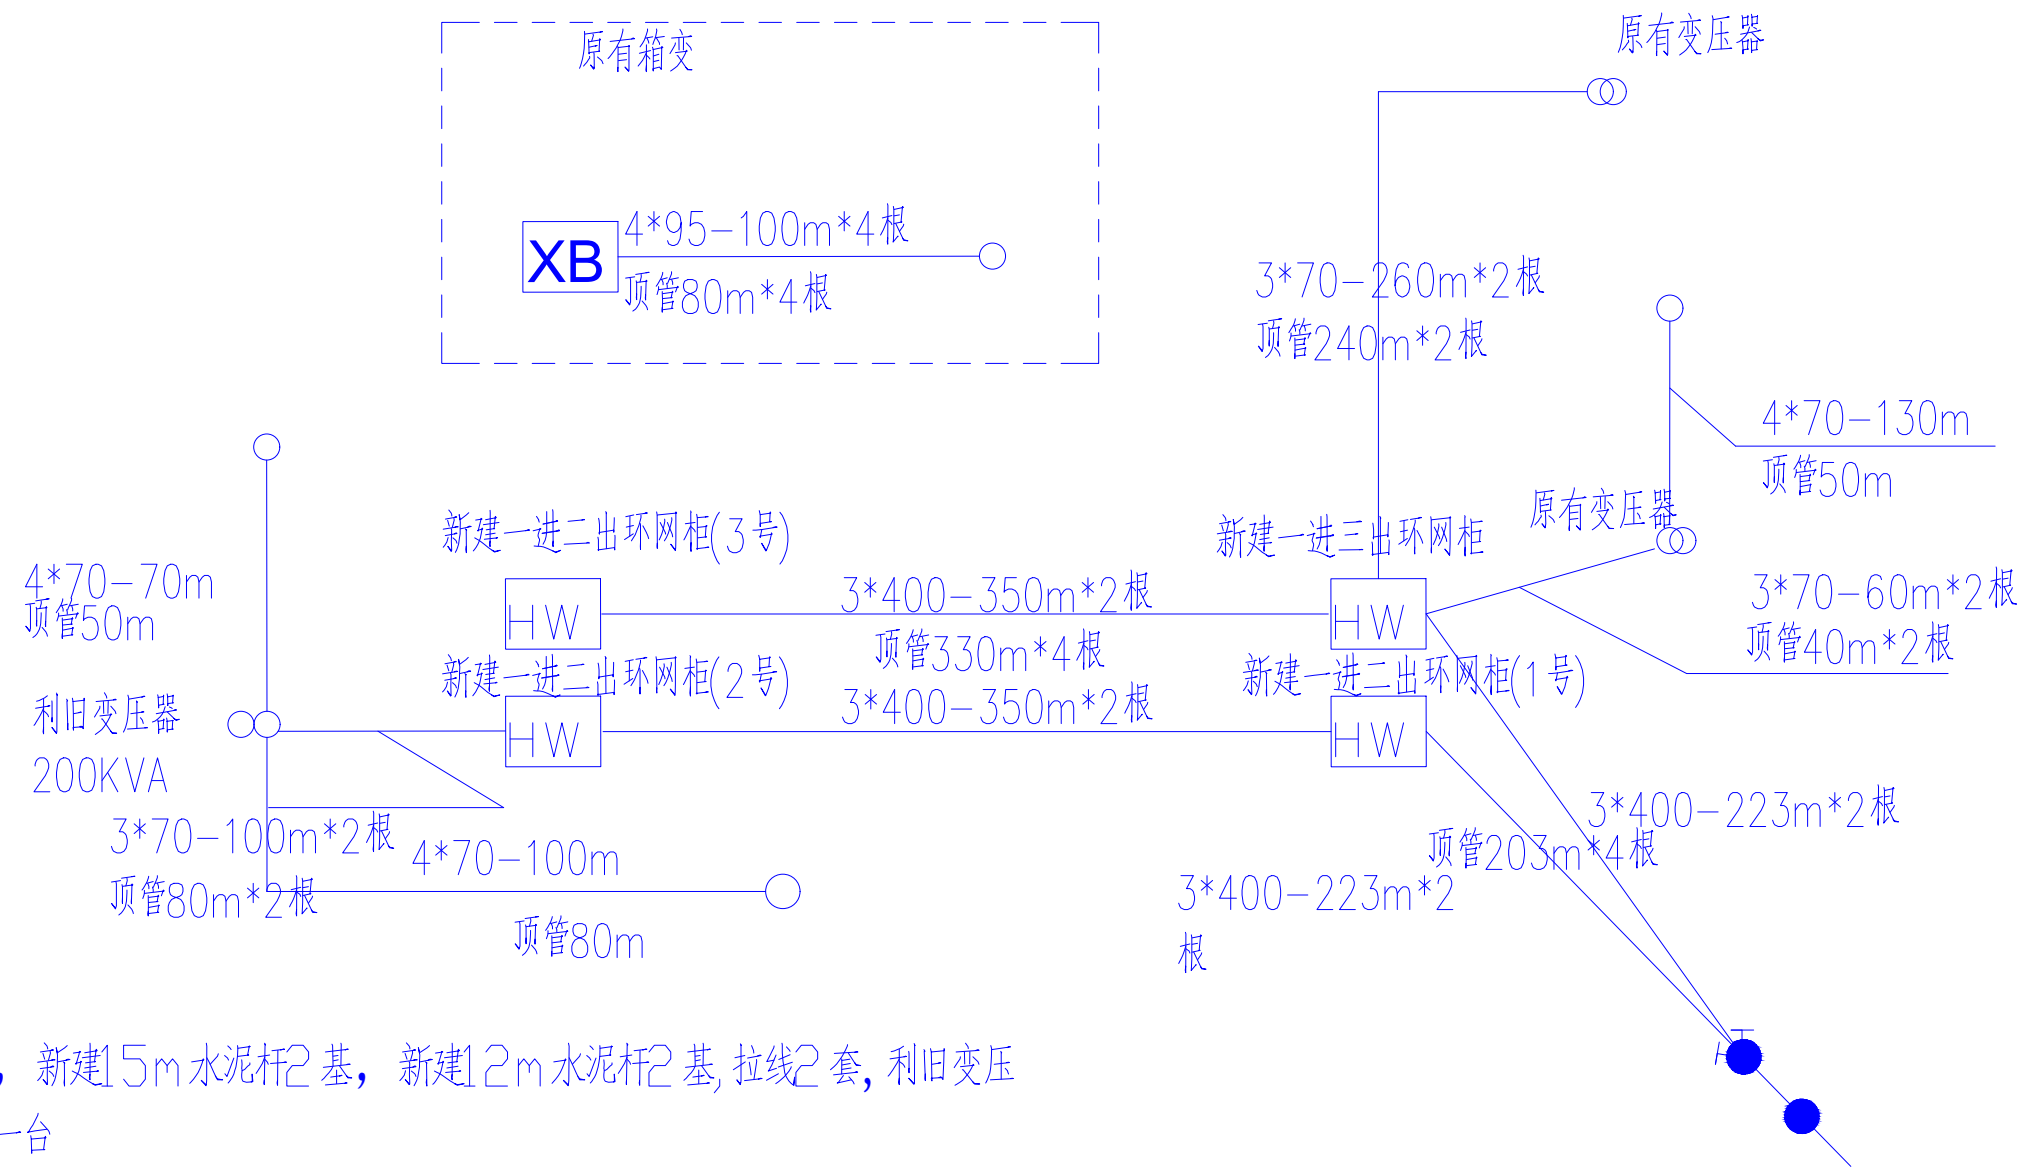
原有箱变

XB

4*95–100m*4根

顶管80m*4根

原有变压器

3*70–260m*2根

顶管240m*2根

4*70–130m

顶管50m

原有变压器

新建一进二出环网柜(3号)

新建一进三出环网柜

4*70–70m

顶管50m

HW

3*400–350m*2根

HW

3*70–60m*2根

顶管40m*2根

顶管330m*4根

新建一进二出环网柜(2号)

新建一进二出环网柜(1号)

利旧变压器

200KVA

HW

3*400–350m*2根

HW

3*400–223m*2根

3*70–100m*2根

4*70–100m

顶管203m*4根

顶管80m*2根

3*400–223m*2

根

顶管80m

, 新建15m水泥杆2基, 新建12m水泥杆2基, 拉线2套, 利旧变压

一台